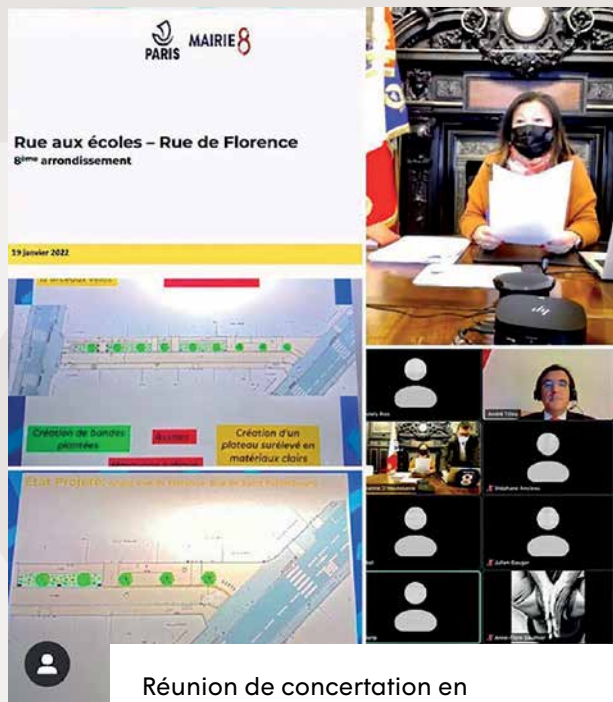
PARIS MAIRIE 8

Rue aux écoles – Rue de Florence
8ème arrondissement

19 janvier 2022

Création de bandes plantées

Création d'un plateau surélevé en matériaux clairs

Etat Projeté

André Tiêu

8

Stéphane Ancieau

Julien Baugé

Anne-Marie Gauthier

Réunion de concertation en